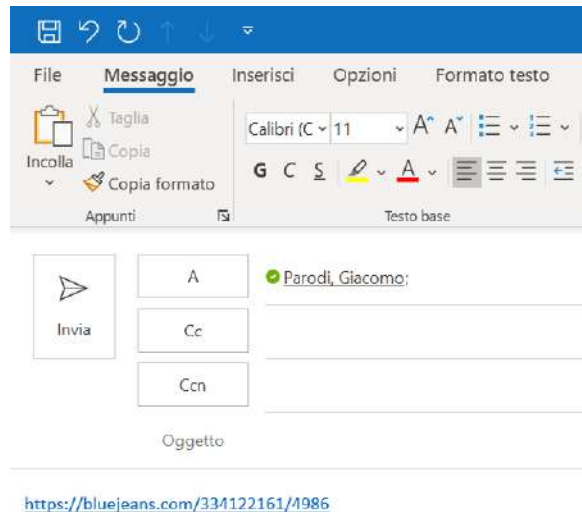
File Messaggio Inserisci Opzioni Formato testo

Incolla
Taglia
Copia
Copia formato
Appunti

Calibri (C 11
A A
G C S
Testo base

Invia
A
Parodi, Giacomo;
Cc
Ccn
Oggetto

https://bluejeans.com/334122161/4986